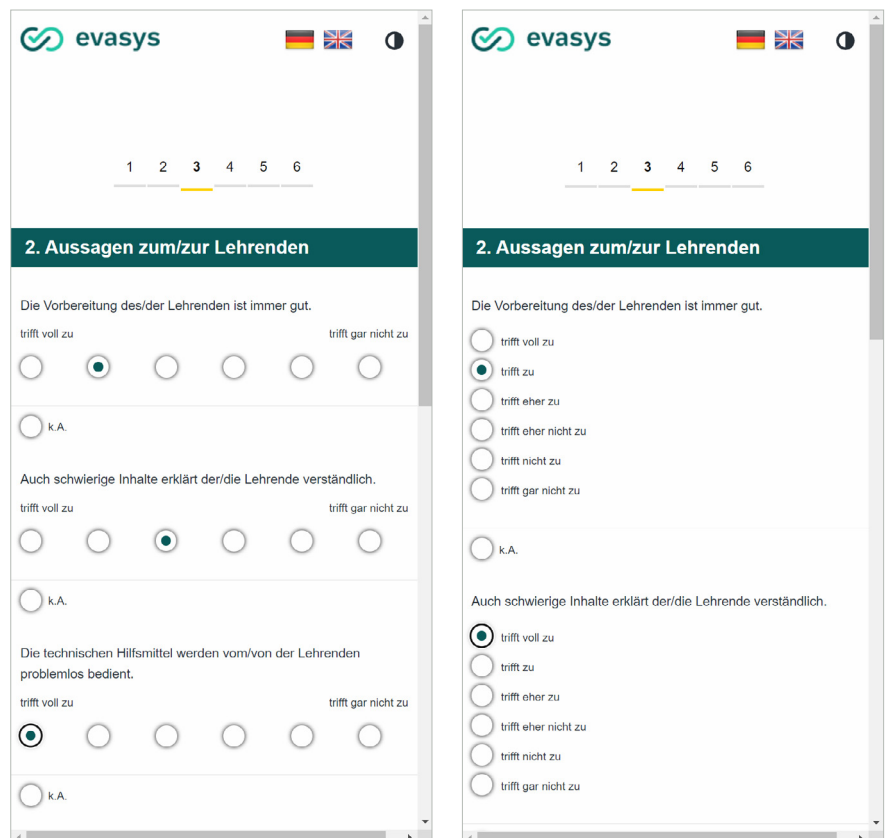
evasys

1 2 3 4 5 6

2. Aussagen zum/zur Lehrenden

Die Vorbereitung des/der Lehrenden ist immer gut.

trifft voll zu

trifft gar nicht zu

k.A.

Auch schwierige Inhalte erklärt der/die Lehrende verständlich.

trifft voll zu

trifft gar nicht zu

k.A.

Die technischen Hilfsmittel werden vom/von der Lehrenden problemlos bedient.

trifft voll zu

trifft gar nicht zu

k.A.

evasys

1 2 3 4 5 6

2. Aussagen zum/zur Lehrenden

Die Vorbereitung des/der Lehrenden ist immer gut.

trifft voll zu
trifft zu
trifft eher zu
trifft eher nicht zu
trifft nicht zu
trifft gar nicht zu

k.A.

Auch schwierige Inhalte erklärt der/die Lehrende verständlich.

trifft voll zu
trifft zu
trifft eher zu
trifft eher nicht zu
trifft nicht zu
trifft gar nicht zu